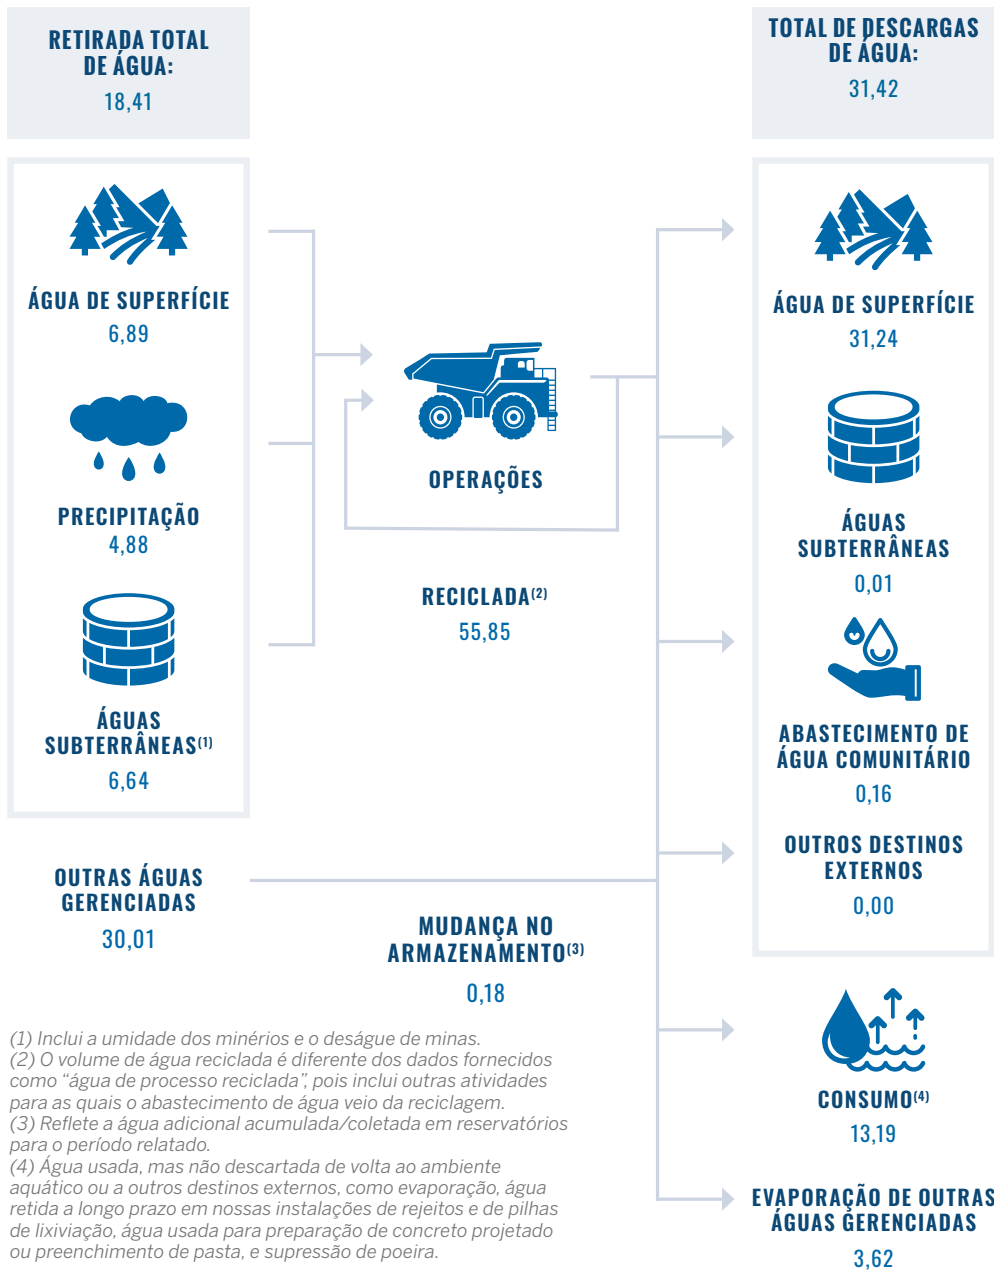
RETIRADA TOTAL DE ÁGUA:
18,41

TOTAL DE DESCARGAS DE ÁGUA:
31,42

ÁGUA DE SUPERFÍCIE
6,89

PRECIPITAÇÃO
4,88

ÁGUAS SUBTERRÂNEAS⁽¹⁾
6,64

OPERAÇÕES

RECICLADA⁽²⁾
55,85

ÁGUA DE SUPERFÍCIE
31,24

ÁGUAS SUBTERRÂNEAS
0,01

ABASTECIMENTO DE ÁGUA COMUNITÁRIO
0,16

OUTROS DESTINOS EXTERNOS
0,00

OUTRAS ÁGUAS GERENCIADAS
30,01

MUDANÇA NO ARMAZENAMENTO⁽³⁾
0,18

(1) Inclui a umidade dos minérios e o deságue de minas.
(2) O volume de água reciclada é diferente dos dados fornecidos como “água de processo reciclada”, pois inclui outras atividades para as quais o abastecimento de água veio da reciclagem.
(3) Reflete a água adicional acumulada/coletada em reservatórios para o período relatado.
(4) Água usada, mas não descartada de volta ao ambiente aquático ou a outros destinos externos, como evaporação, água retida a longo prazo em nossas instalações de rejeitos e de pilhas de lixiviação, água usada para preparação de concreto projetado ou preenchimento de pasta, e supressão de poeira.

CONSUMO⁽⁴⁾
13,19

EVAPORAÇÃO DE OUTRAS ÁGUAS GERENCIADAS
3,62